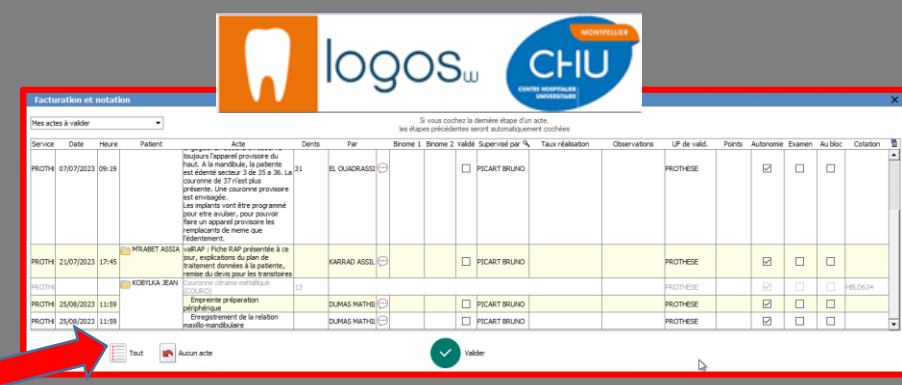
logos w

MONTPELLIER CHU CENTRE HOSPITALIER UNIVERSITAIRE

Facturation et notation

Mes actes à valider

Si vous cochez la dernière étape d'un acte, les étapes précédentes seront automatiquement cochées

| Service | Date | Heure | Patient | Acte | Dents | Par | Binome 1 | Binome 2 | Validé | Supervisé par | Taux réalisation | Observations | UF de valid. | Points | Autonomie | Examen | Au bloc | Cotation |
|---|---|---|---|---|---|---|---|---|---|---|---|---|---|---|---|---|---|---|
| PROTHI | 07/07/2023 | 09:19 | | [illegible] toujours l'appareil provisoire du haut. A la mandibule, la patiente est édenté secteur 3 de 35 à 36. La couronne de 37 n'est plus présente. Une couronne provisoire est envisagée. Les implants vont être programmé pour etre avulser, pour pouvoir faire un appareil provisoire les remplacants de meme que l'édentement. | 31 | EL OUADRASSI | | | ☐ | PICART BRUNO | | | PROTHESE | | ☑ | ☐ | ☐ | |
| PROTHI | 21/07/2023 | 17:45 | MRABET ASSIA | valRAP : Fiche RAP présentée à ce jour, explications du plan de traitement données à la patiente, remise du devis pour les transitoires | | KARRAD ASSIL | | | ☐ | PICART BRUNO | | | PROTHESE | | ☑ | ☐ | ☐ | |
| PROTHI | | | KOBYLKA JEAN | Couronne céramo-métallique [COURO] | 13 | | | | | | | | PROTHESE | | ☑ | ☐ | ☐ | HBLD634 |
| PROTHI | 25/08/2023 | 11:59 | | Empreinte préparation périphérique | | DUMAS MATHI | | | ☐ | PICART BRUNO | | | PROTHESE | | ☑ | ☐ | ☐ | |
| PROTHI | 25/08/2023 | 11:59 | | Enregistrement de la relation maxillo-mandibulaire | | DUMAS MATHI | | | ☐ | PICART BRUNO | | | PROTHESE | | ☑ | ☐ | ☐ | |

Tout

Aucun acte

Valider